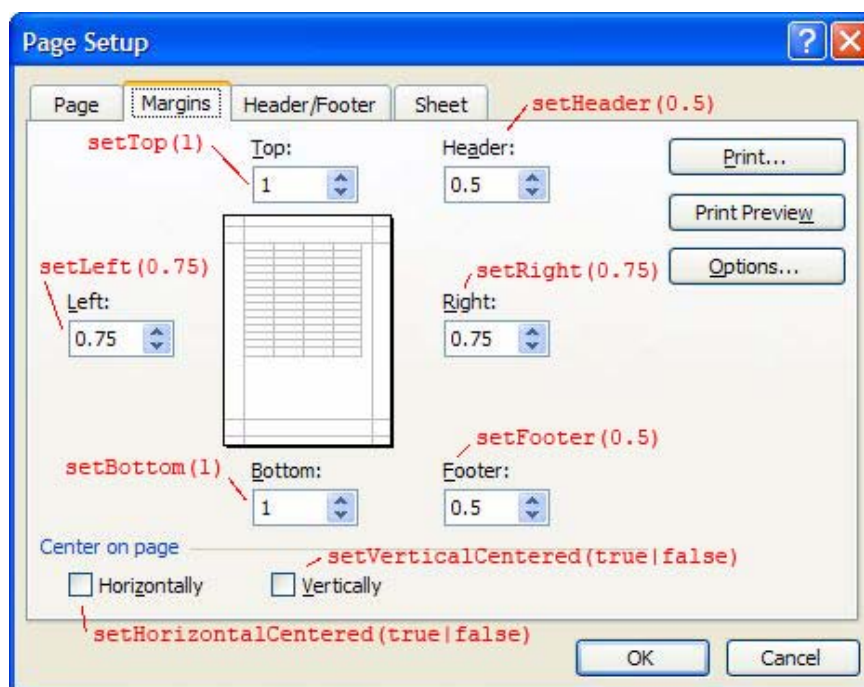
Page Setup

Page Margins Header/Footer Sheet

setHeader(0.5)

setTop(1) Top: 1

Header: 0.5

Print...

Print Preview

Options...

setLeft(0.75)

Left: 0.75

setRight(0.75)

Right: 0.75

setFooter(0.5)

setBottom(1) Bottom: 1

Footer: 0.5

Center on page

setVerticalCentered(true|false)

Horizontally Vertically

setHorizontalCentered(true|false)

OK Cancel